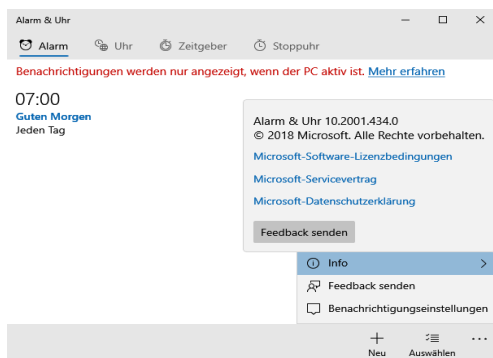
Alarm & Uhr

Alarm Uhr Zeitgeber Stoppuhr

Benachrichtigungen werden nur angezeigt, wenn der PC aktiv ist. Mehr erfahren

07:00
Guten Morgen
Jeden Tag

Alarm & Uhr 10.2001.434.0
© 2018 Microsoft. Alle Rechte vorbehalten.

Microsoft-Software-Lizenzbedingungen

Microsoft-Servicevertrag

Microsoft-Datenschutzerklärung

Feedback senden

Info

Feedback senden

Benachrichtigungseinstellungen

Neu Auswählen ...